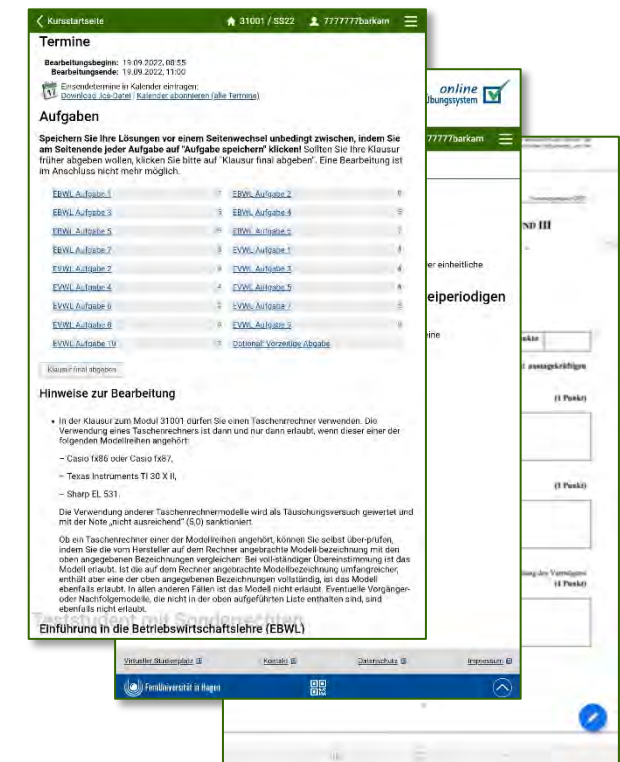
Kursstartseite
31001 / SS22
7777777barkam

Termine

Bearbeitungsbeginn: 19.09.2022, 08:55
Bearbeitungsende: 19.09.2022, 11:00

Einzeltermine in Kalender eintragen:
Download ics-Datei | Kalender abonnieren (alle Termine)

Aufgaben

Speichern Sie Ihre Lösungen vor einem Seitenwechsel unbedingt zwischen, indem Sie am Seitenende jeder Aufgabe auf "Aufgabe speichern" klicken! Sollten Sie Ihre Klausur früher abgeben wollen, klicken Sie bitte auf "Klausur final abgeben". Eine Bearbeitung ist im Anschluss nicht mehr möglich.

| | | | |
|---|---|---|---|
| EBWL Aufgabe 1 | 7 | EBWL Aufgabe 2 | 8 |
| EBWL Aufgabe 3 | 5 | EBWL Aufgabe 4 | 5 |
| EBWL Aufgabe 5 | 6 | EBWL Aufgabe 6 | 5 |
| EBWL Aufgabe 7 | 5 | EVWL Aufgabe 1 | 4 |
| EVWL Aufgabe 2 | 9 | EVWL Aufgabe 3 | 4 |
| EVWL Aufgabe 4 | 4 | EVWL Aufgabe 5 | 8 |
| EVWL Aufgabe 6 | 5 | EVWL Aufgabe 7 | 5 |
| EVWL Aufgabe 8 | 6 | EVWL Aufgabe 9 | 6 |
| EVWL Aufgabe 10 | 13 | Optional: Vorzeitige Abgabe | |

Klausur final abgeben

Hinweise zur Bearbeitung

• In der Klausur zum Modul 31001 dürfen Sie einen Taschenrechner verwenden. Die Verwendung eines Taschenrechners ist dann und nur dann erlaubt, wenn dieser einer der folgenden Modellreihen angehört:

– Casio fx86 oder Casio fx87,

– Texas Instruments TI 30 X II,

– Sharp EL 531.

Die Verwendung anderer Taschenrechnermodelle wird als Täuschungsversuch gewertet und mit der Note „nicht ausreichend" (5,0) sanktioniert.

Ob ein Taschenrechner einer der Modellreihen angehört, können Sie selbst über-prüfen, indem Sie die vom Hersteller auf dem Rechner angebrachte Modell-bezeichnung mit den oben angegebenen Bezeichnungen vergleichen: Bei voll-ständiger Übereinstimmung ist das Modell erlaubt. Ist die auf dem Rechner angebrachte Modellbezeichnung umfangreicher, enthält aber eine der oben angegebenen Bezeichnungen vollständig, ist das Modell ebenfalls erlaubt. In allen anderen Fällen ist das Modell nicht erlaubt. Eventuelle Vorgänger- oder Nachfolgemodelle, die nicht in der oben aufgeführten Liste enthalten sind, sind ebenfalls nicht erlaubt.

Teststudent mit Sonder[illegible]

Einführung in die Betriebswirtschaftslehre (EBWL)

Virtueller Studienplatz | Kontakt | Datenschutz | Impressum

FernUniversität in Hagen

online
Übungssystem
7777777barkam

ND III
er einheitliche
eiperiodigen
ine
nkte
t aussagekräftigen
(1 Punkt)
(1 Punkt)
ung des Vermögens
(1 Punkt)